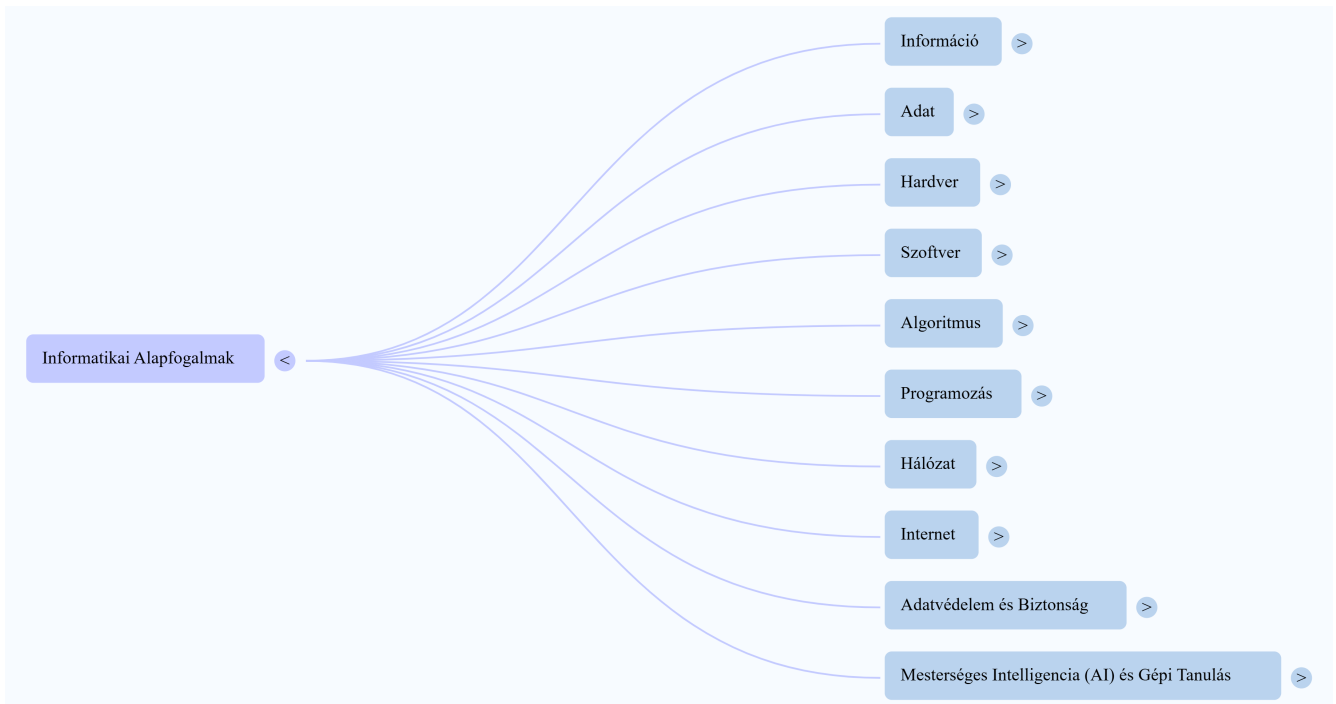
Informatikai Alapfogalmak <

Információ >

Adat >

Hardver >

Szoftver >

Algoritmus >

Programozás >

Hálózat >

Internet >

Adatvédelem és Biztonság >

Mesterséges Intelligencia (AI) és Gépi Tanulás >